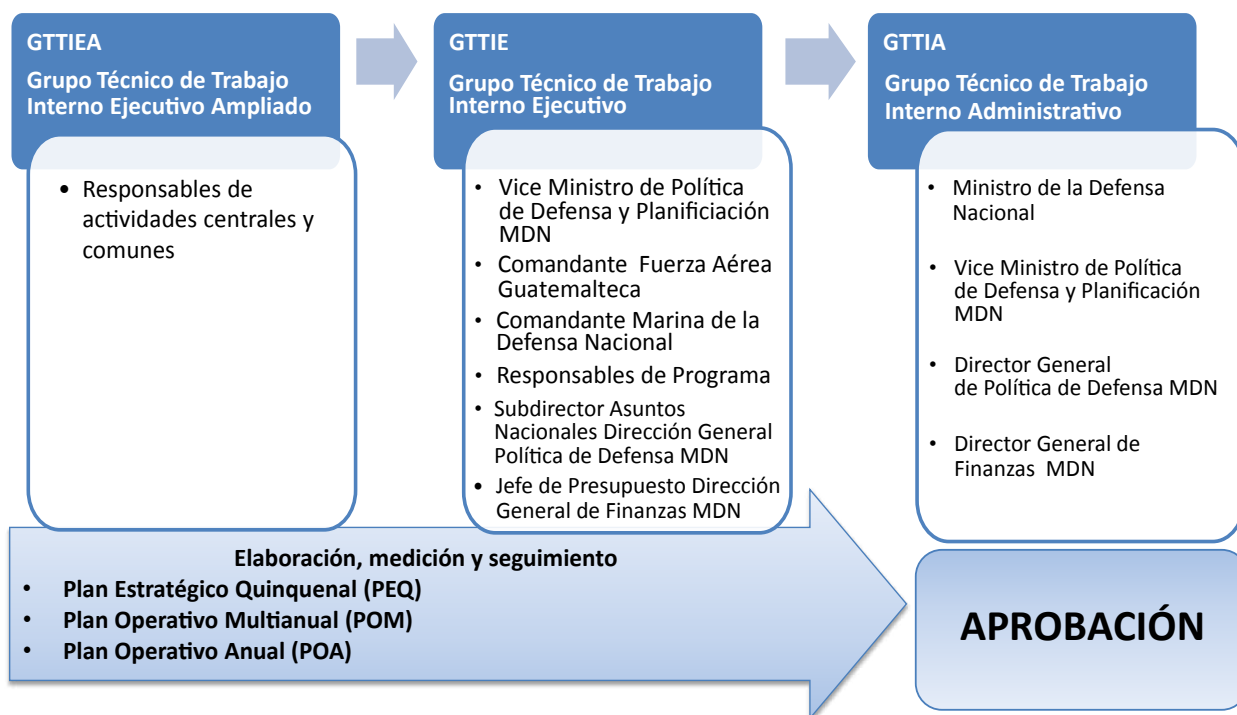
GTTIEA

Grupo Técnico de Trabajo Interno Ejecutivo Ampliado

• Responsables de actividades centrales y comunes

GTTIE

Grupo Técnico de Trabajo Interno Ejecutivo

• Vice Ministro de Política de Defensa y Planificiación MDN
• Comandante Fuerza Aérea Guatemalteca
• Comandante Marina de la Defensa Nacional
• Responsables de Programa
• Subdirector Asuntos Nacionales Dirección General Política de Defensa MDN
• Jefe de Presupuesto Dirección General de Finanzas MDN

GTTIA

Grupo Técnico de Trabajo Interno Administrativo

• Ministro de la Defensa Nacional
• Vice Ministro de Política de Defensa y Planificación MDN
• Director General de Política de Defensa MDN
• Director General de Finanzas MDN

Elaboración, medición y seguimiento
• Plan Estratégico Quinquenal (PEQ)
• Plan Operativo Multianual (POM)
• Plan Operativo Anual (POA)

APROBACIÓN